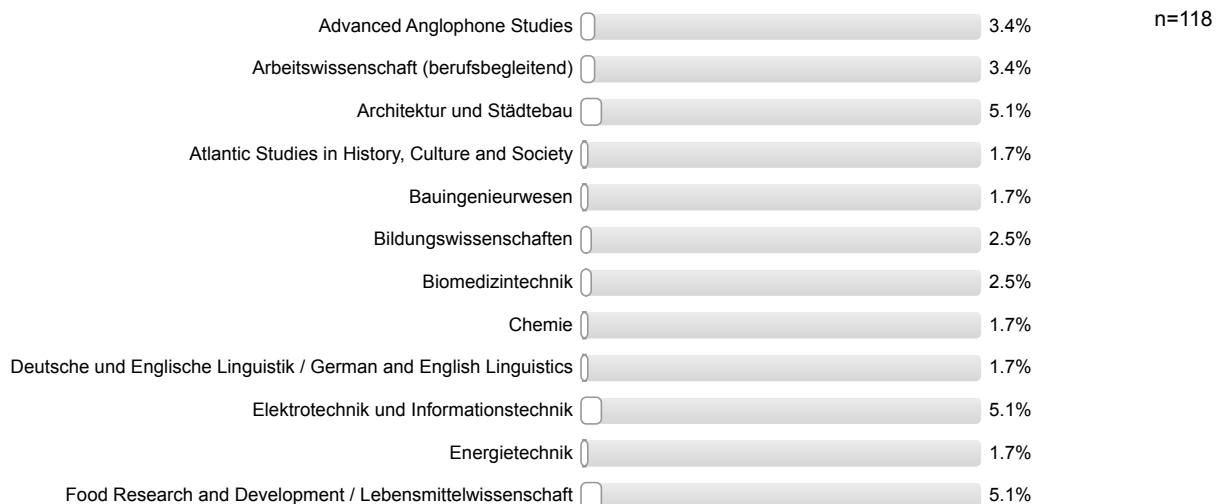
n=118

Advanced Anglophone Studies 3.4%

Arbeitswissenschaft (berufsbegleitend) 3.4%

Architektur und Städtebau 5.1%

Atlantic Studies in History, Culture and Society 1.7%

Bauingenieurwesen 1.7%

Bildungswissenschaften 2.5%

Biomedizintechnik 2.5%

Chemie 1.7%

Deutsche und Englische Linguistik / German and English Linguistics 1.7%

Elektrotechnik und Informationstechnik 5.1%

Energietechnik 1.7%

Food Research and Development / Lebensmittelwissenschaft 5.1%